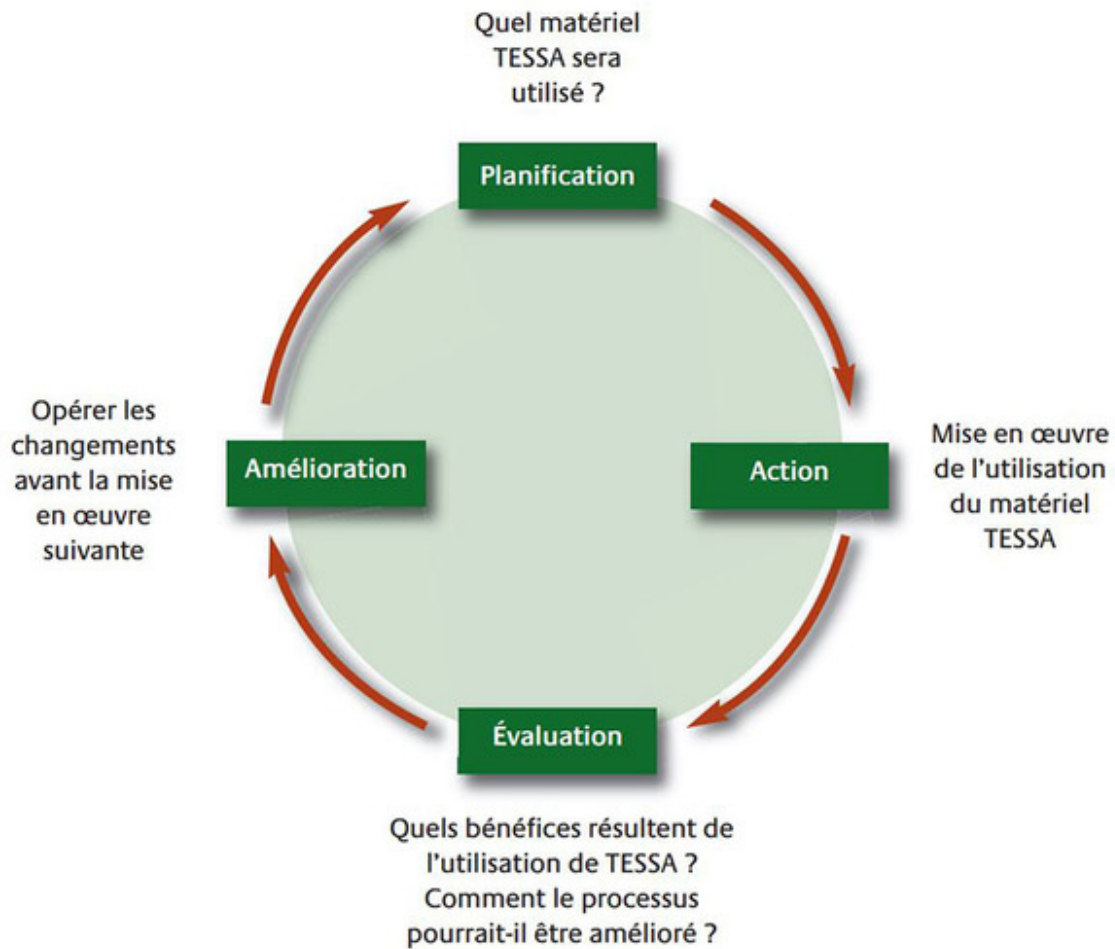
Quel matériel TESSA sera utilisé ?

Planification

Opérer les changements avant la mise en œuvre suivante

Amélioration

Action

Mise en œuvre de l'utilisation du matériel TESSA

Évaluation

Quels bénéfices résultent de l'utilisation de TESSA ? Comment le processus pourrait-il être amélioré ?